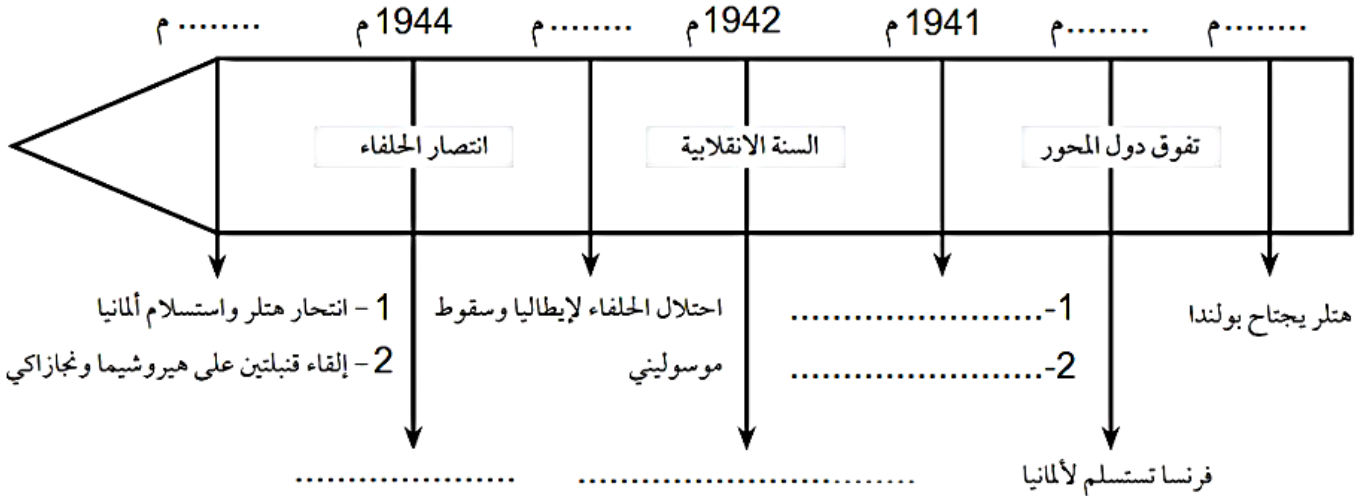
........م ........م 1941 م 1942م ........م 1944 م ........ م

تفوق دول المحور السنة الانقلابية انتصار الحلفاء

هتلر يجتاح بولندا

1-..................

2-..................

احتلال الحلفاء لإيطاليا وسقوط موسوليني

1 - انتحار هتلر واستسلام ألمانيا

2 - إلقاء قنبلتين على هيروشيما ونجازاكي

فرنسا تستسلم لألمانيا

..........................

..........